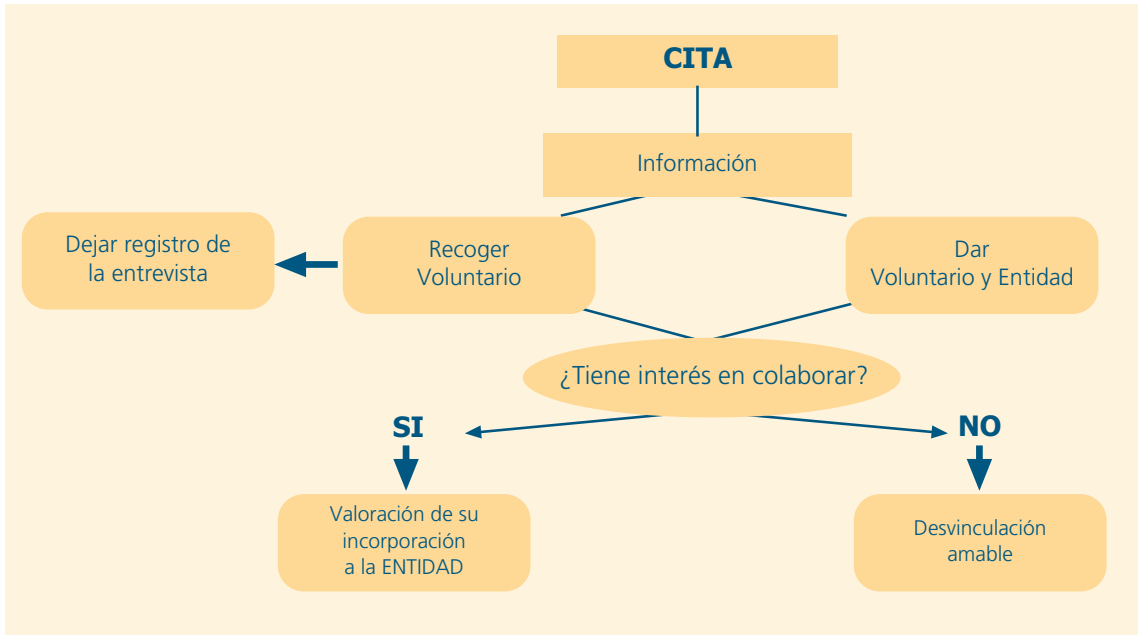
CITA

Información

Dejar registro de la entrevista

Recoger Voluntario

Dar Voluntario y Entidad

¿Tiene interés en colaborar?

SI

NO

Valoración de su incorporación a la ENTIDAD

Desvinculación amable